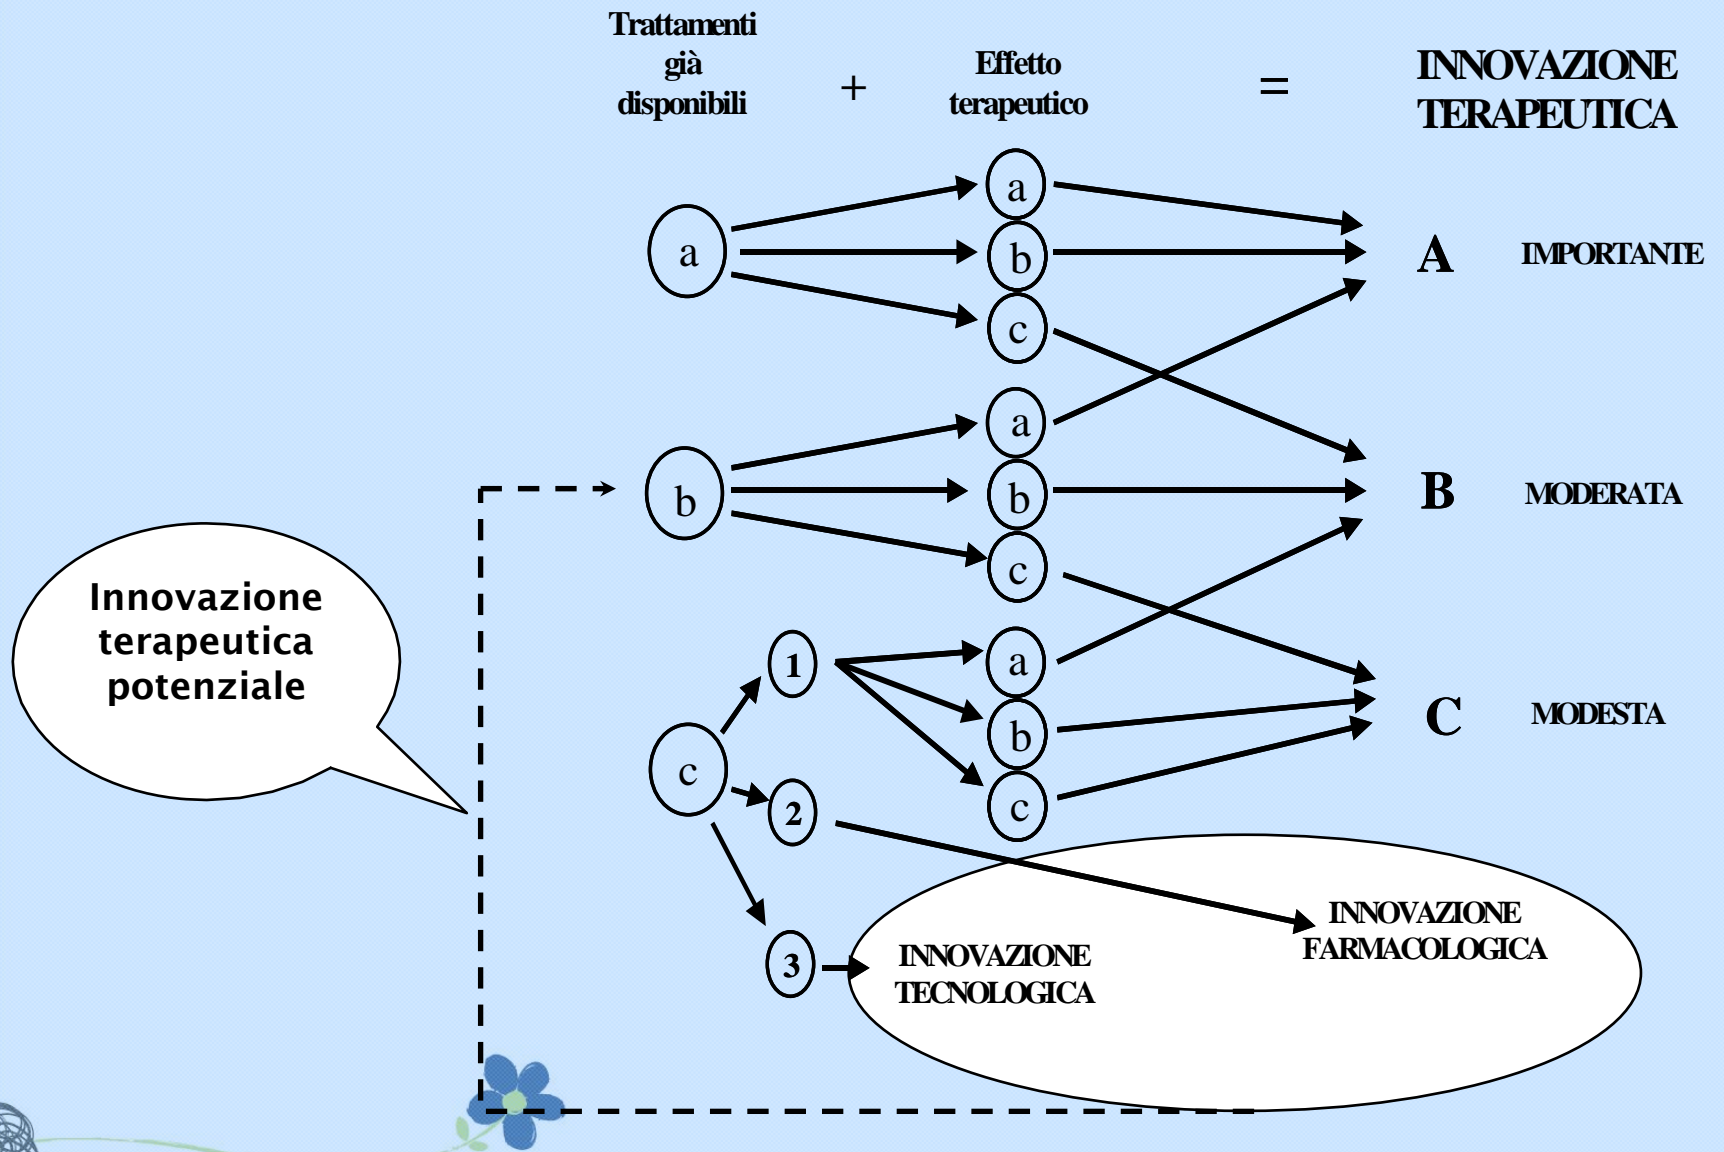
Trattamenti già disponibili + Effetto terapeutico = INNOVAZIONE TERAPEUTICA

a

a

b

c

A IMPORTANTE

b

a

b

c

B MODERATA

Innovazione terapeutica potenziale

c

1

2

3

a

b

c

C MODESTA

INNOVAZIONE FARMACOLOGICA

INNOVAZIONE TECNOLOGICA